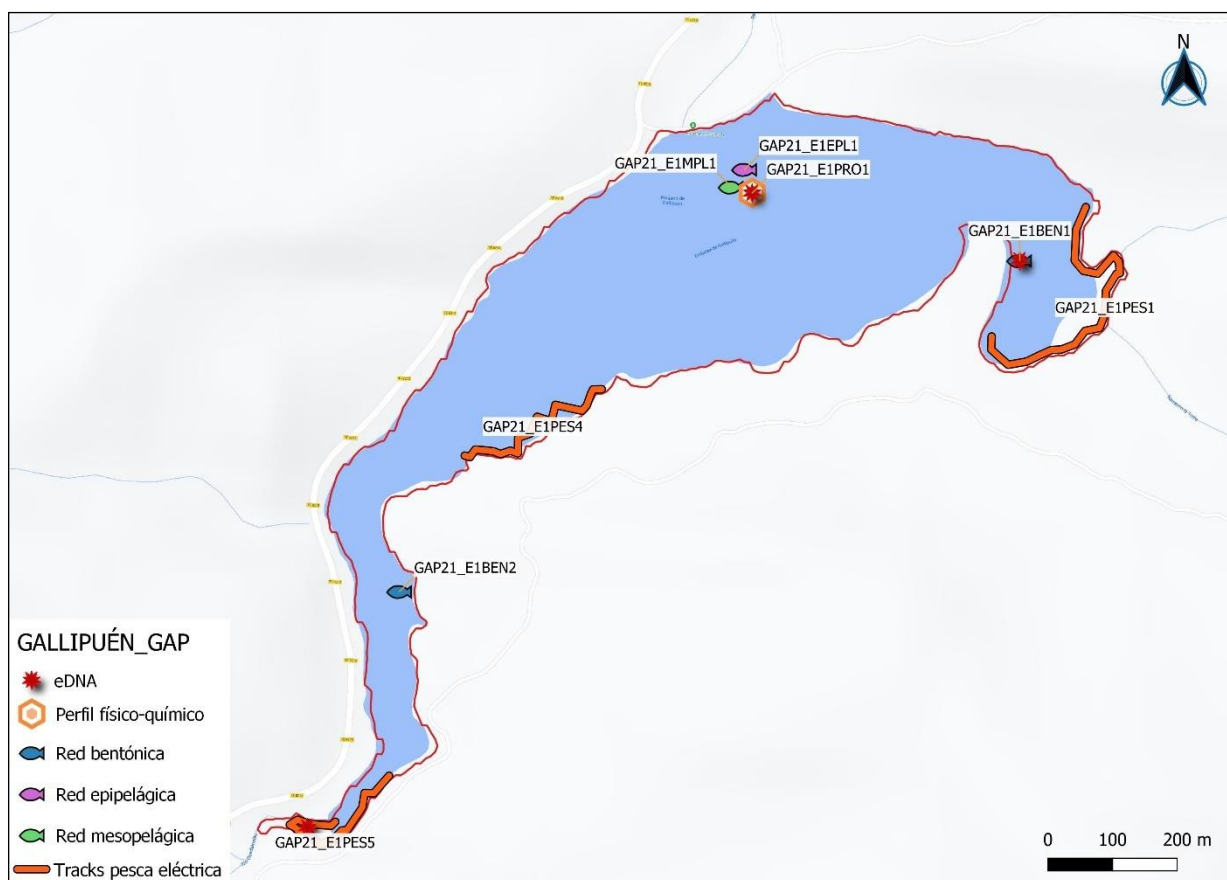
N

GAP21_E1EPL1
GAP21_E1MPL1
GAP21_E1PRO1
GAP21_E1BEN1
GAP21_E1PES1
GAP21_E1PES4
GAP21_E1BEN2
GAP21_E1PES5

GALLIPUÉN_GAP
eDNA
Perfil físico-químico
Red bentónica
Red epipelágica
Red mesopelágica
Tracks pesca eléctrica

0 100 200 m